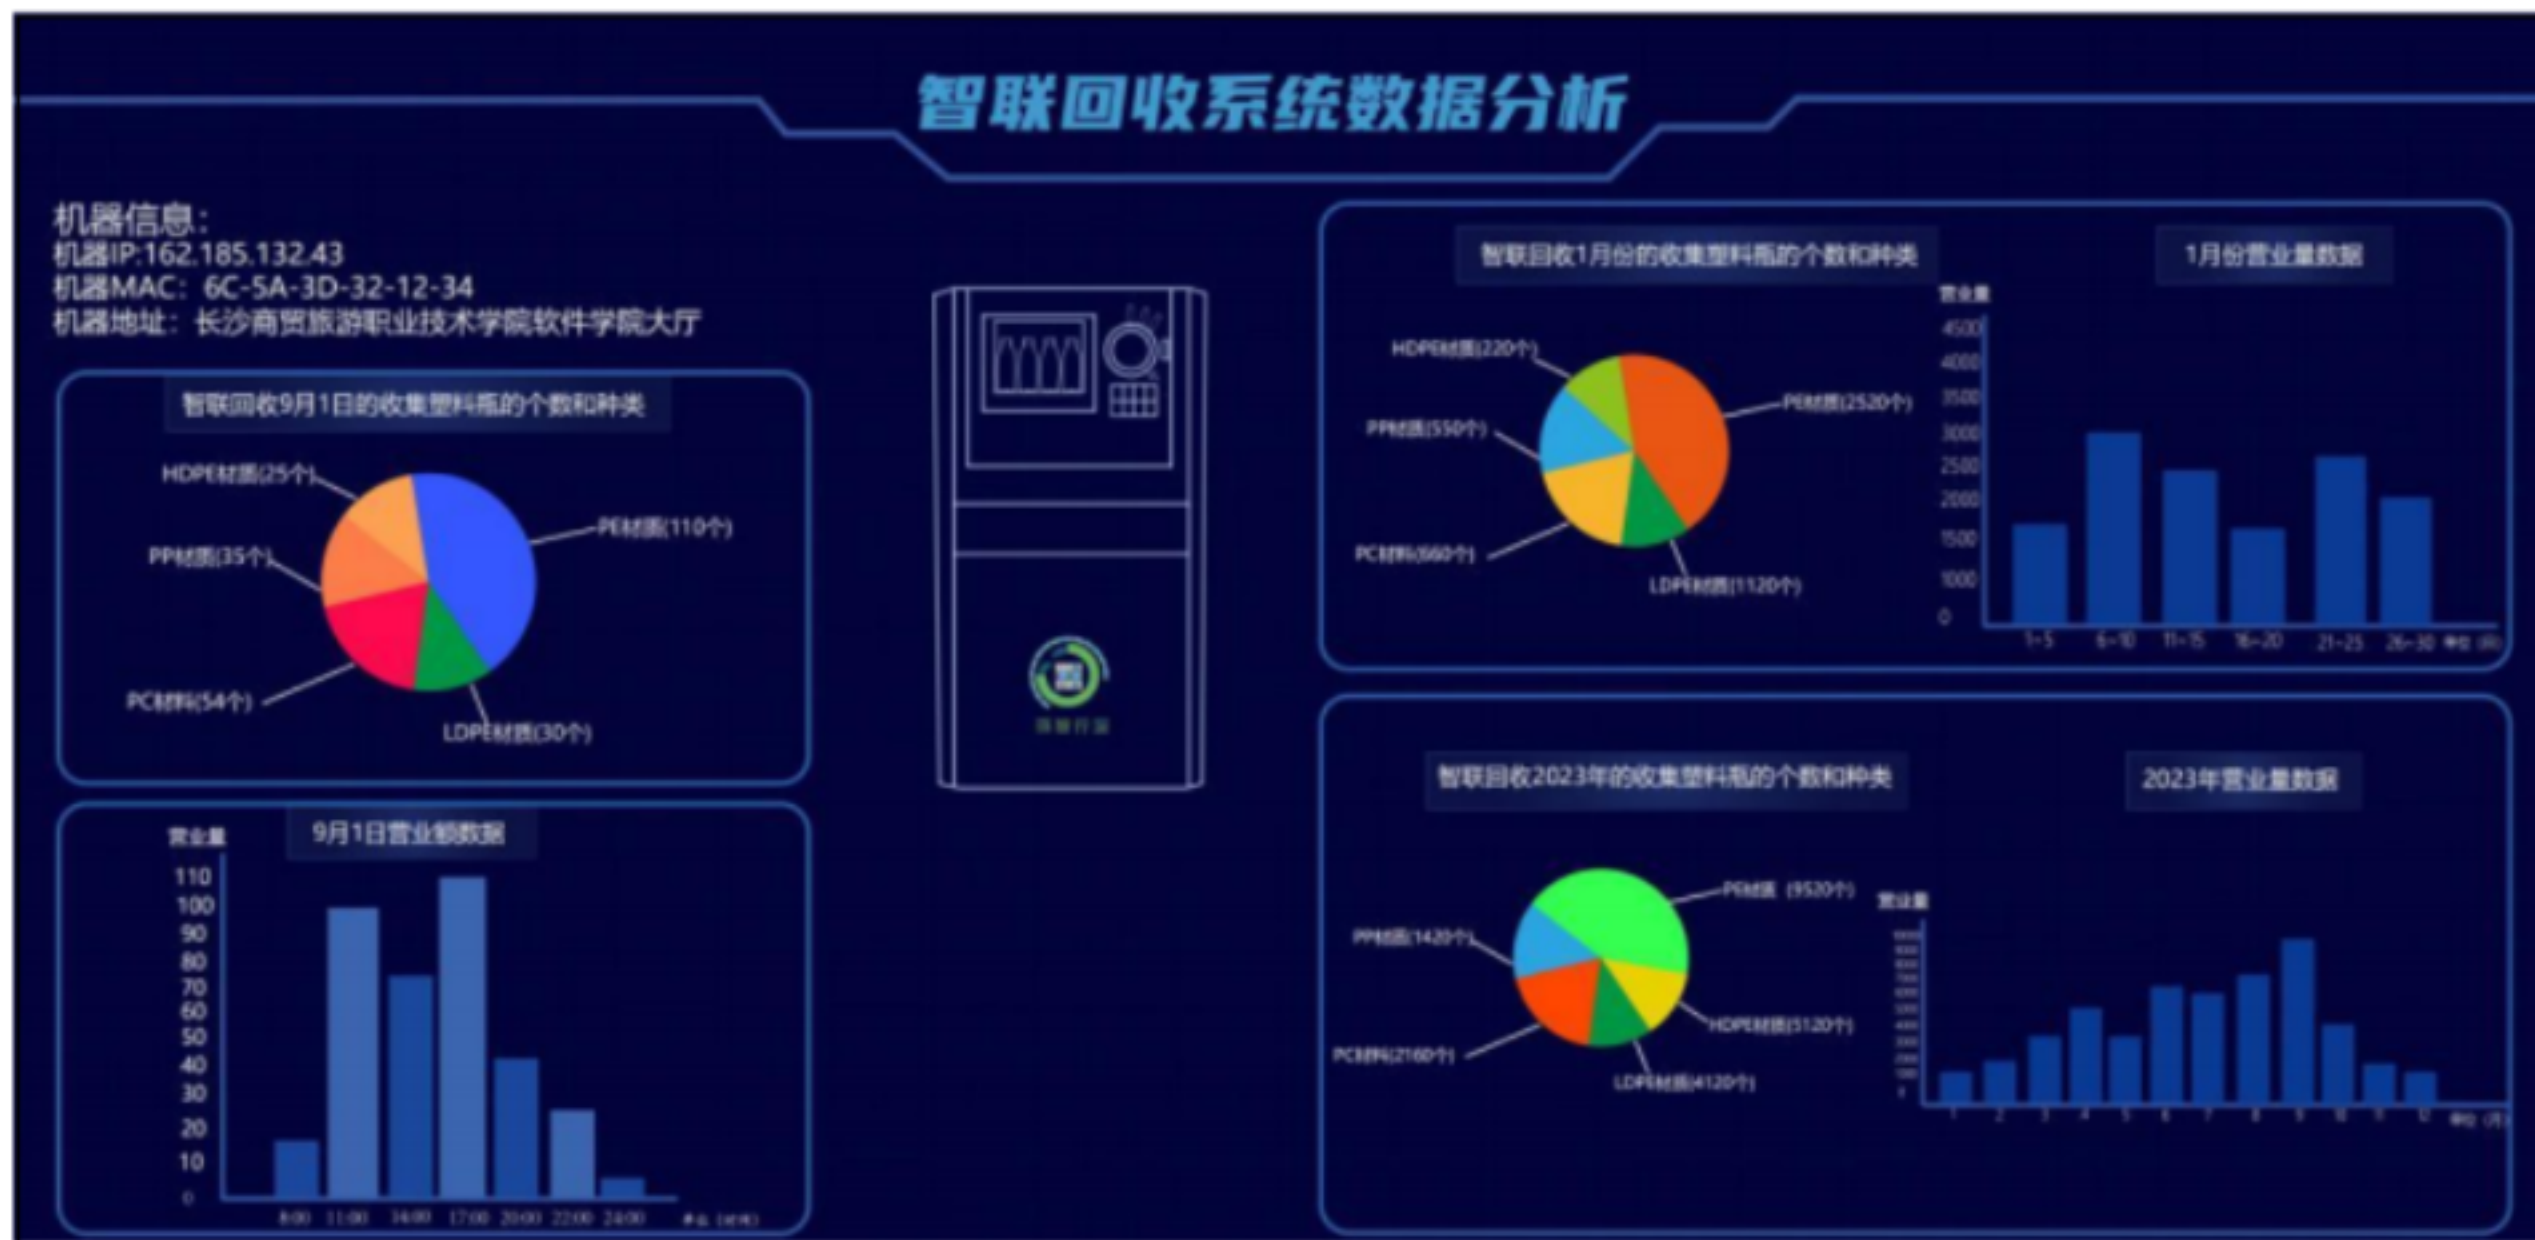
智联回收系统数据分析

机器信息：
机器IP:162.185.132.43
机器MAC：6C-5A-3D-32-12-34
机器地址：长沙商贸旅游职业技术学院软件学院大厅

智联回收9月1日的收集塑料瓶的个数和种类

HDPE材质(25个)
PE材质(110个)
PP材质(35个)
PC材料(54个)
LDPE材质(30个)

9月1日营业额数据

营业量
110
100
90
80
70
60
50
40
30
20
10
0
8:00 11:00 14:00 17:00 20:00 22:00 24:00 单位（时间）

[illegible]

智联回收1月份的收集塑料瓶的个数和种类

HDPE材质(220个)
PE材质(2520个)
PP材质(550个)
PC材料(660个)
LDPE材质(1120个)

1月份营业量数据

营业量
4500
4000
3500
3000
2500
2000
1500
1000
0
1-5 6-10 11-15 16-20 21-25 26-30 单位（日）

智联回收2023年的收集塑料瓶的个数和种类

PE材质（9520个）
PP材质(1420个)
HDPE材质(3120个)
PC材料(2160个)
LDPE材质(4120个)

2023年营业量数据

营业量
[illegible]
1 2 3 4 5 6 7 8 9 10 11 12 单位（月）